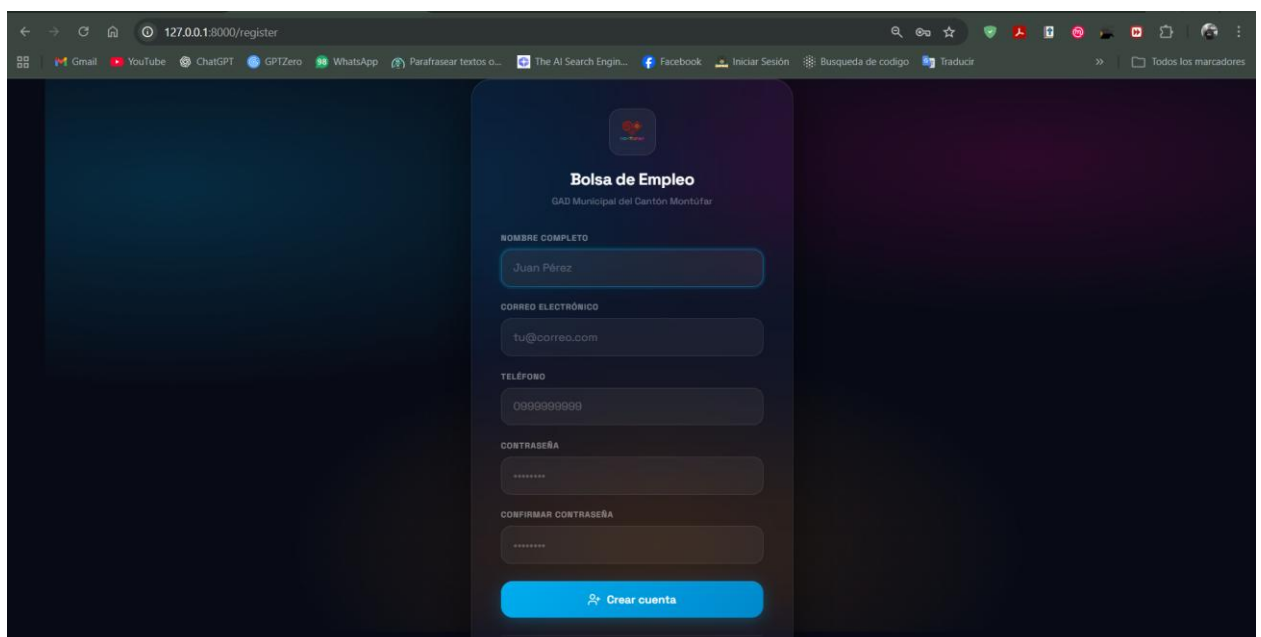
127.0.0.1:8000/register

Gmail YouTube ChatGPT GPTZero WhatsApp Parafrasear textos o... The AI Search Engin... Facebook Iniciar Sesión Busqueda de codigo Traducir » Todos los marcadores

Bolsa de Empleo

GAD Municipal del Cantón Montúfar

NOMBRE COMPLETO

Juan Pérez

CORREO ELECTRÓNICO

tu@correo.com

TELÉFONO

0999999999

CONTRASEÑA

••••••••

CONFIRMAR CONTRASEÑA

••••••••

Crear cuenta